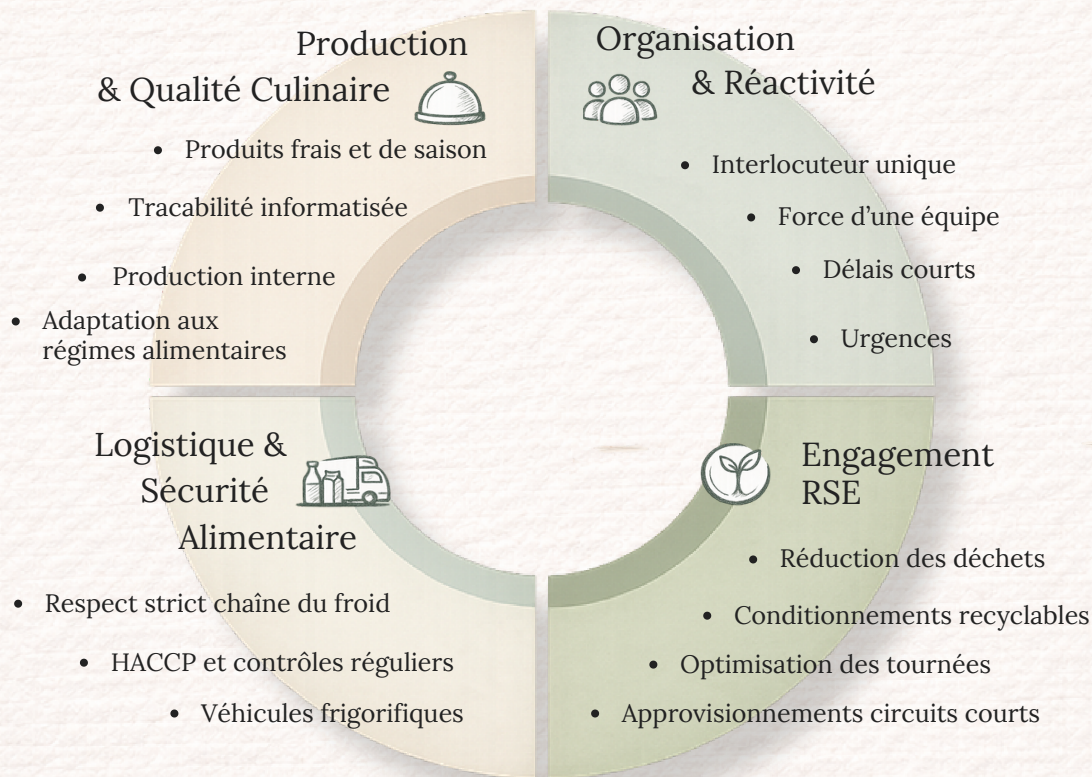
Production
& Qualité Culinaire

- Produits frais et de saison
- Tracabilité informatisée
- Production interne
- Adaptation aux régimes alimentaires

Organisation
& Réactivité

- Interlocuteur unique
- Force d'une équipe
- Délais courts
- Urgences

Logistique & Sécurité Alimentaire

- Respect strict chaîne du froid
- HACCP et contrôles réguliers
- Véhicules frigorifiques

Engagement RSE

- Réduction des déchets
- Conditionnements recyclables
- Optimisation des tournées
- Approvisionnements circuits courts